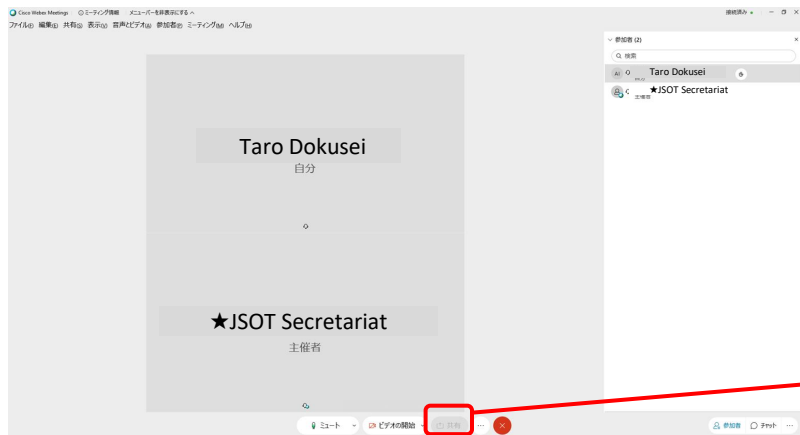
Cisco Webex Meetings ⓘミーティング情報 メニューバーを非表示にする ^ 接続済み ● — ☐ ✕

ファイル(F) 編集(E) 共有(S) 表示(V) 音声とビデオ(A) 参加者(P) ミーティング(M) ヘルプ(H)

Taro Dokusei
自分

★JSOT Secretariat
主催者

参加者 (2)
検索
Taro Dokusei
★JSOT Secretariat
主催者

ミュート ビデオの開始 共有 ...

参加者 チャット ...